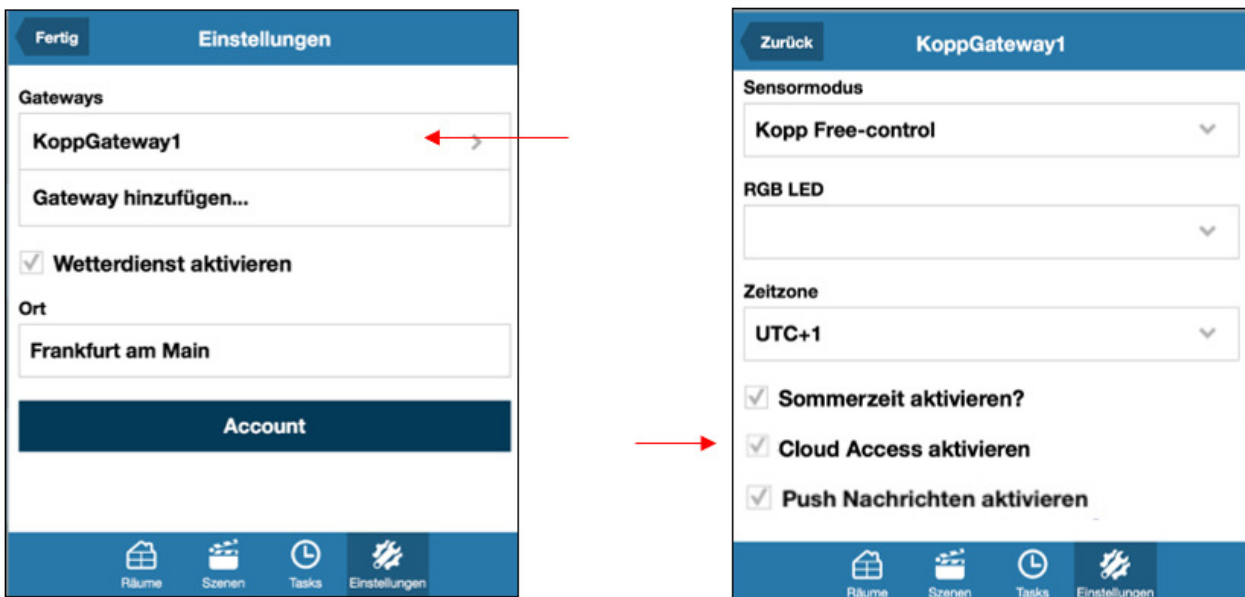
Fertig

Einstellungen

Gateways

KoppGateway1

Gateway hinzufügen...

Wetterdienst aktivieren

Ort

Frankfurt am Main

Account

Räume Szenen Tasks Einstellungen

Zurück

KoppGateway1

Sensormodus

Kopp Free-control

RGB LED

Zeitzone

UTC+1

Sommerzeit aktivieren?

Cloud Access aktivieren

Push Nachrichten aktivieren

Räume Szenen Tasks Einstellungen